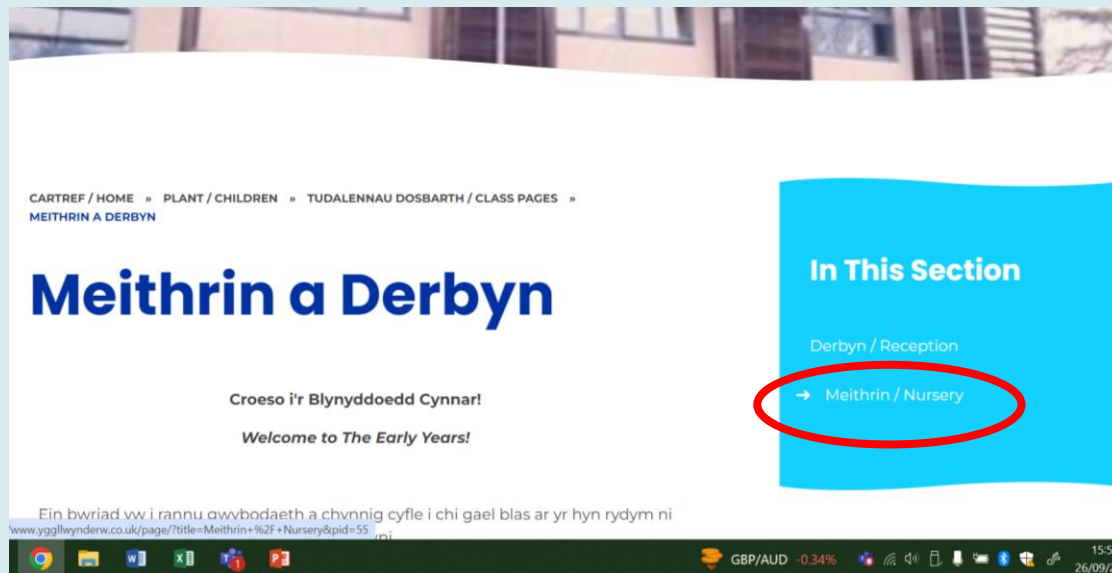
CARTREF / HOME » PLANT / CHILDREN » TUDALENNAU DOSBARTH / CLASS PAGES » MEITHRIN A DERBYN

Meithrin a Derbyn

Croeso i'r Blynyddoedd Cynnar!

*Welcome to The Early Years!*

Ein bwriad yw i rannu gwybodaeth a chynnig cyfle i chi gael blas ar yr hyn rydym ni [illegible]

www.yggllwynderw.co.uk/page/?title=Meithrin+%2F+Nursery&pid=55

In This Section

Derbyn / Reception

➜ Meithrin / Nursery

GBP/AUD -0.34%

15:5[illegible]
26/09/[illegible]